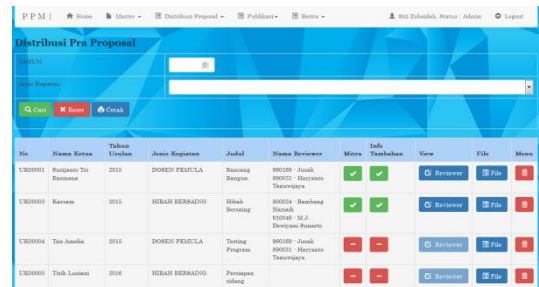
P P M | Home Master ▾ Distribusi Proposal ▾ Publikasi ▾ Berita ▾ Siti Zubaidah, Status : Admin Logout

Distribusi Pra Proposal

TAHUN

Jenis Kegiatan

Cari Reset Cetak

| No | Nama Ketua | Tahun Usulan | Jenis Kegiatan | Judul | Nama Reviewer | Mitra | Info Tambahan | View | File | Menu |
|---|---|---|---|---|---|---|---|---|---|---|
| UK00001 | Susiyanto Tri Rusmana | 2015 | DOSEN PEMULA | Rancang Bangun | 960169 - Junak 890051 - Haryanto Tanuwijaya | | | Reviewer | File | |
| UK00003 | Karsam | 2015 | HIBAH BERSAING | Hibah Bersaing | 900054 - Bambang Hariadi 910049 - M.J. Dewiyani Sunarto | | | Reviewer | File | |
| UK00004 | Tan Amelia | 2015 | DOSEN PEMULA | Testing Program | 960169 - Junak 890051 - Haryanto Tanuwijaya | | | Reviewer | File | |
| UK00005 | Titik Lusiani | 2016 | HIBAH BERSAING | Persiapan sidang | | | | Reviewer | File | |